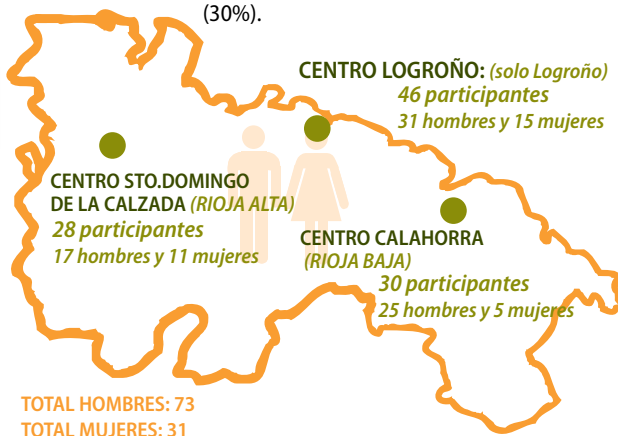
(30%).

CENTRO LOGROÑO: (solo Logroño)
46 participantes
31 hombres y 15 mujeres

CENTRO STO.DOMINGO DE LA CALZADA (RIOJA ALTA)
28 participantes
17 hombres y 11 mujeres

CENTRO CALAHORRA (RIOJA BAJA)
30 participantes
25 hombres y 5 mujeres

TOTAL HOMBRES: 73
TOTAL MUJERES: 31